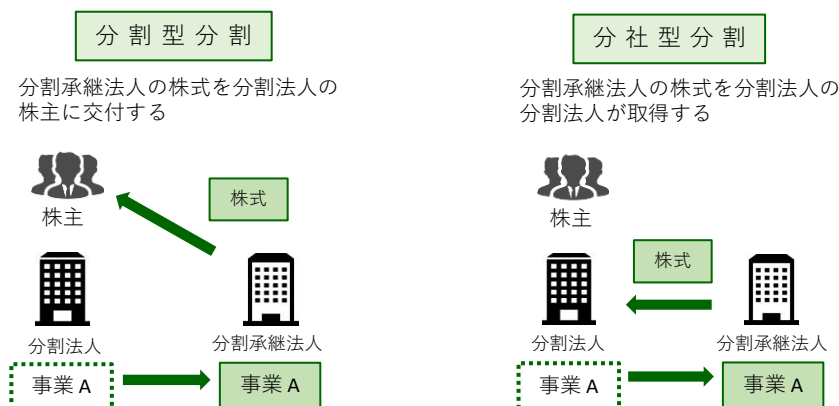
分割型分割

分割承継法人の株式を分割法人の株主に交付する

株主

株式

分割法人

分割承継法人

事業 A

事業 A

分社型分割

分割承継法人の株式を分割法人の分割法人が取得する

株主

株式

分割法人

分割承継法人

事業 A

事業 A